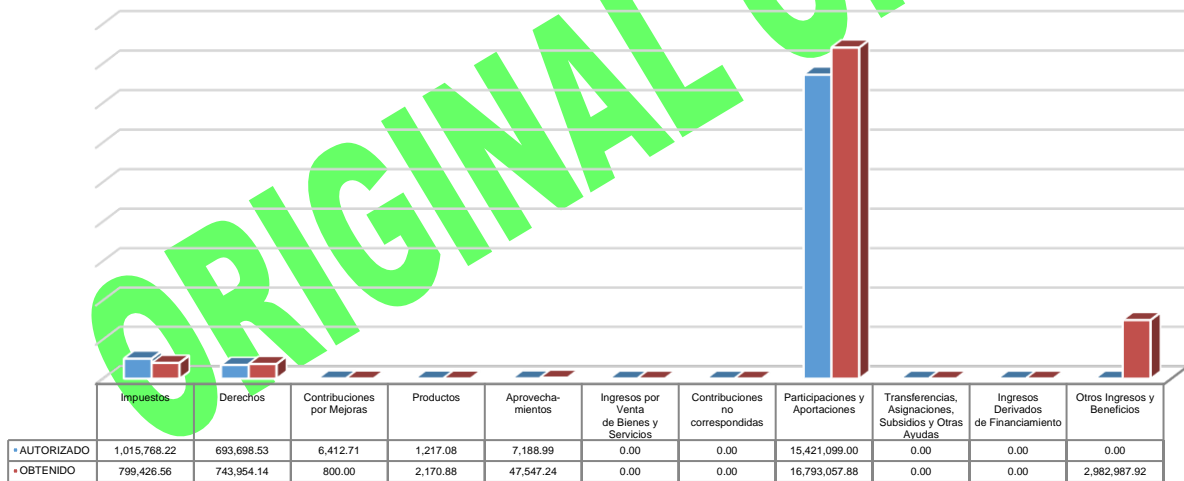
ORIGINAL C

| | Impuestos | Derechos | Contribuciones por Mejoras | Productos | Aprovechamientos | Ingresos por Venta de Bienes y Servicios | Contribuciones no correspondidas | Participaciones y Aportaciones | Transferencias, Asignaciones, Subsidios y Otras Ayudas | Ingresos Derivados de Financiamiento | Otros Ingresos y Beneficios |
|---|---|---|---|---|---|---|---|---|---|---|---|
| AUTORIZADO | 1,015,768.22 | 693,698.53 | 6,412.71 | 1,217.08 | 7,188.99 | 0.00 | 0.00 | 15,421,099.00 | 0.00 | 0.00 | 0.00 |
| OBTENIDO | 799,426.56 | 743,954.14 | 800.00 | 2,170.88 | 47,547.24 | 0.00 | 0.00 | 16,793,057.88 | 0.00 | 0.00 | 2,982,987.92 |